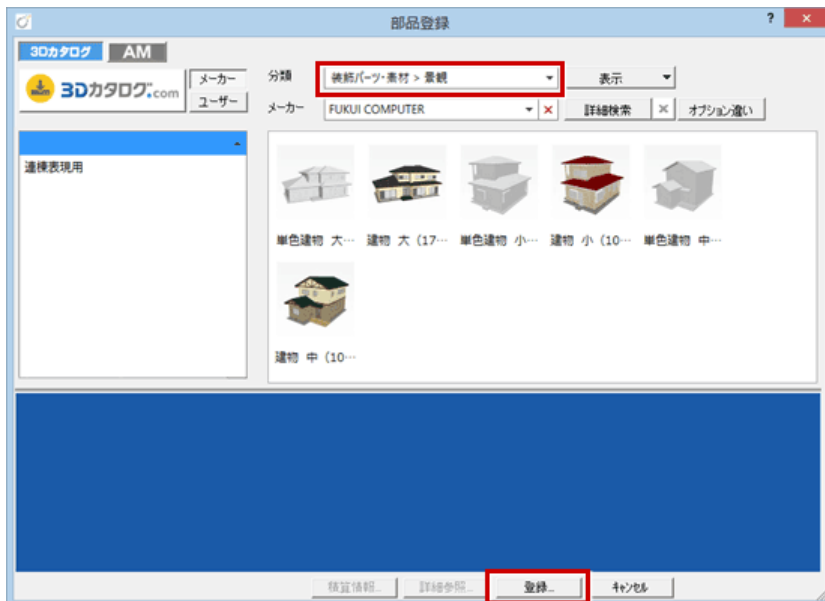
部品登録

? ×

3Dカタログ AM

3Dカタログ.com

メーカー

ユーザー

分類 装飾パーツ・素材 > 景観

表示

メーカー FUKUI COMPUTER

詳細検索

オプション違い

連棟表現用

単色建物 大…

建物 大（17…

単色建物 小…

建物 小（10…

単色建物 中…

建物 中（10…

積算情報...

詳細参照...

登録...

キャンセル